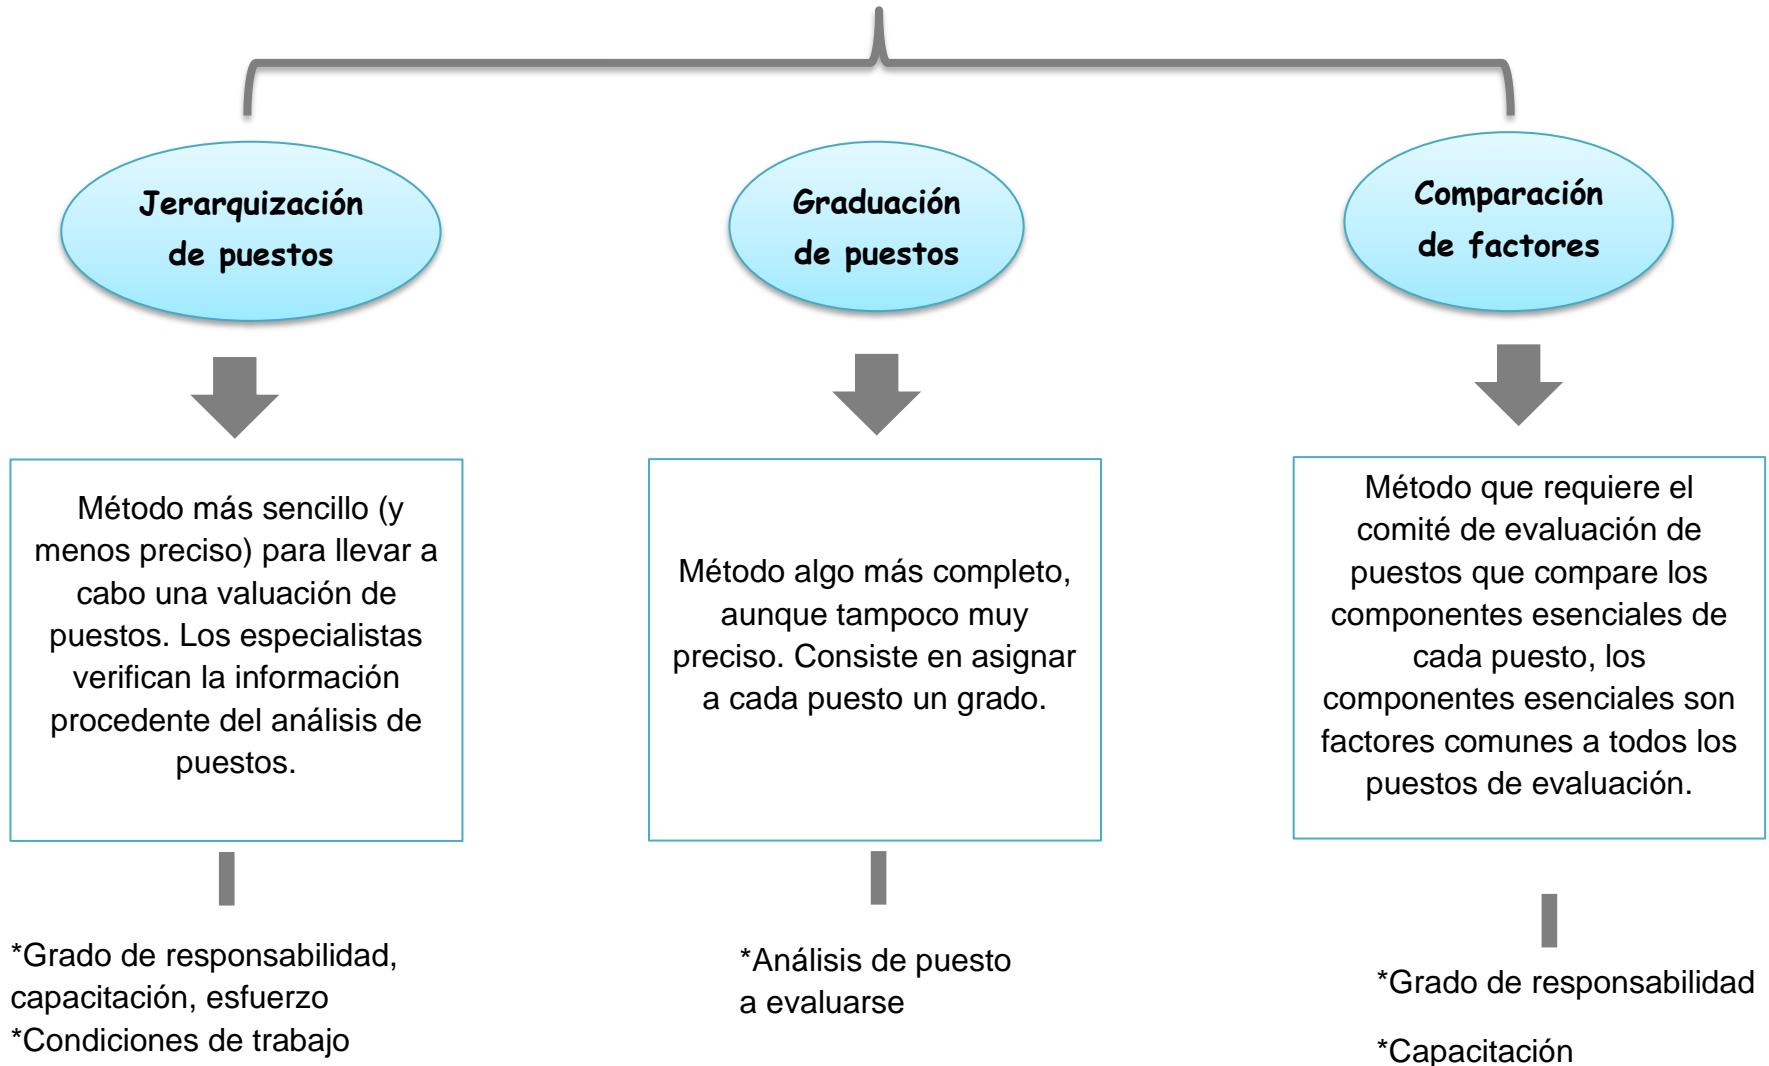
Jerarquización de puestos

Método más sencillo (y menos preciso) para llevar a cabo una valuación de puestos. Los especialistas verifican la información procedente del análisis de puestos.

*Grado de responsabilidad, capacitación, esfuerzo
*Condiciones de trabajo

Graduación de puestos

Método algo más completo, aunque tampoco muy preciso. Consiste en asignar a cada puesto un grado.

*Análisis de puesto a evaluarse

Comparación de factores

Método que requiere el comité de evaluación de puestos que compare los componentes esenciales de cada puesto, los componentes esenciales son factores comunes a todos los puestos de evaluación.

*Grado de responsabilidad

*Capacitación